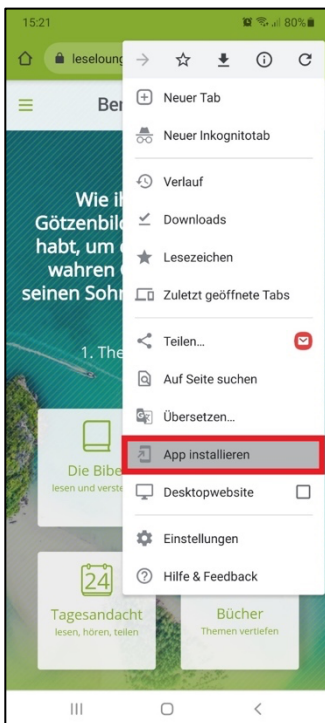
15:21 80%

leseloung

Ber

Wie il
Götzenbild
habt, um
wahren
seinen Sohr

1. The

Die Bibe
lesen und verste

24
Tagesandacht
lesen, hören, teilen

Bücher
Themen vertiefen

Neuer Tab
Neuer Inkognitotab
Verlauf
Downloads
Lesezeichen
Zuletzt geöffnete Tabs
Teilen...
Auf Seite suchen
Übersetzen...
App installieren
Desktopwebsite
Einstellungen
Hilfe & Feedback